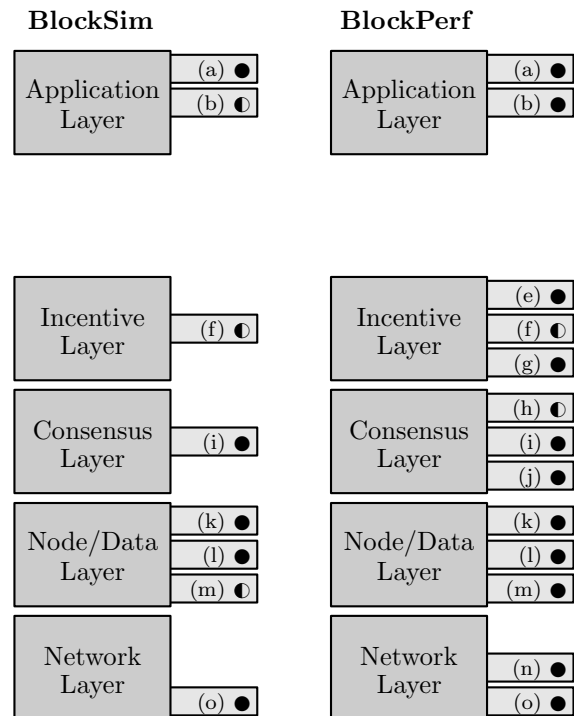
BlockSim

Application Layer
(a) ●
(b) ◐

Incentive Layer
(f) ◐

Consensus Layer
(i) ●

Node/Data Layer
(k) ●
(l) ●
(m) ◐

Network Layer
(o) ●

BlockPerf

Application Layer
(a) ●
(b) ●

Incentive Layer
(e) ●
(f) ◐
(g) ●

Consensus Layer
(h) ◐
(i) ●
(j) ●

Node/Data Layer
(k) ●
(l) ●
(m) ●

Network Layer
(n) ●
(o) ●